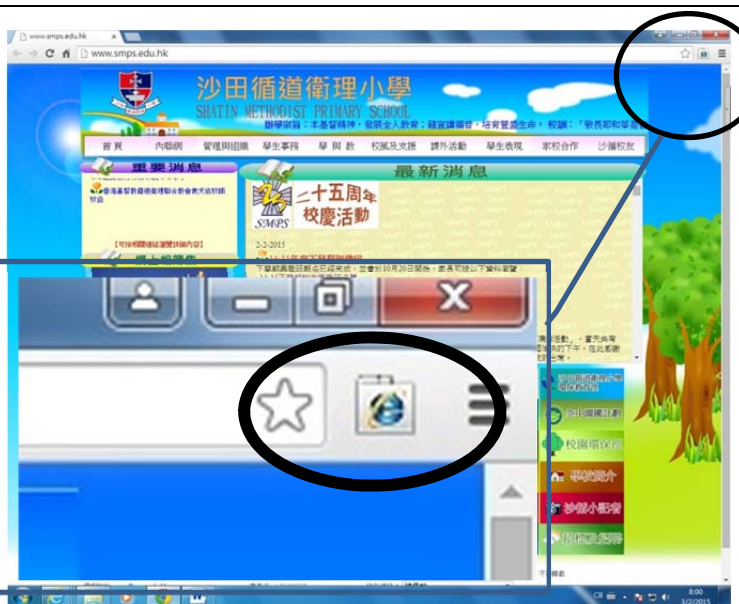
www.smps.edu.hk

www.smps.edu.hk

沙田循道衛理小學

SHATIN METHODIST PRIMARY SCHOOL

辦學宗旨：本著循道精神，發展全人教育；藉宣講福音，培育豐盛生命。校訓：「敬畏和學習」

首頁 內聯網 管理與組織 學生事務 學與教 校風及支援 課外活動 學生表現 家校合作 沙循校友

重要消息

最新消息

二十五周年校慶活動

SMPS

2-2-2015

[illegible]

校園電視台

學校簡介

沙循小記者

CH

8:00

3/2/2015